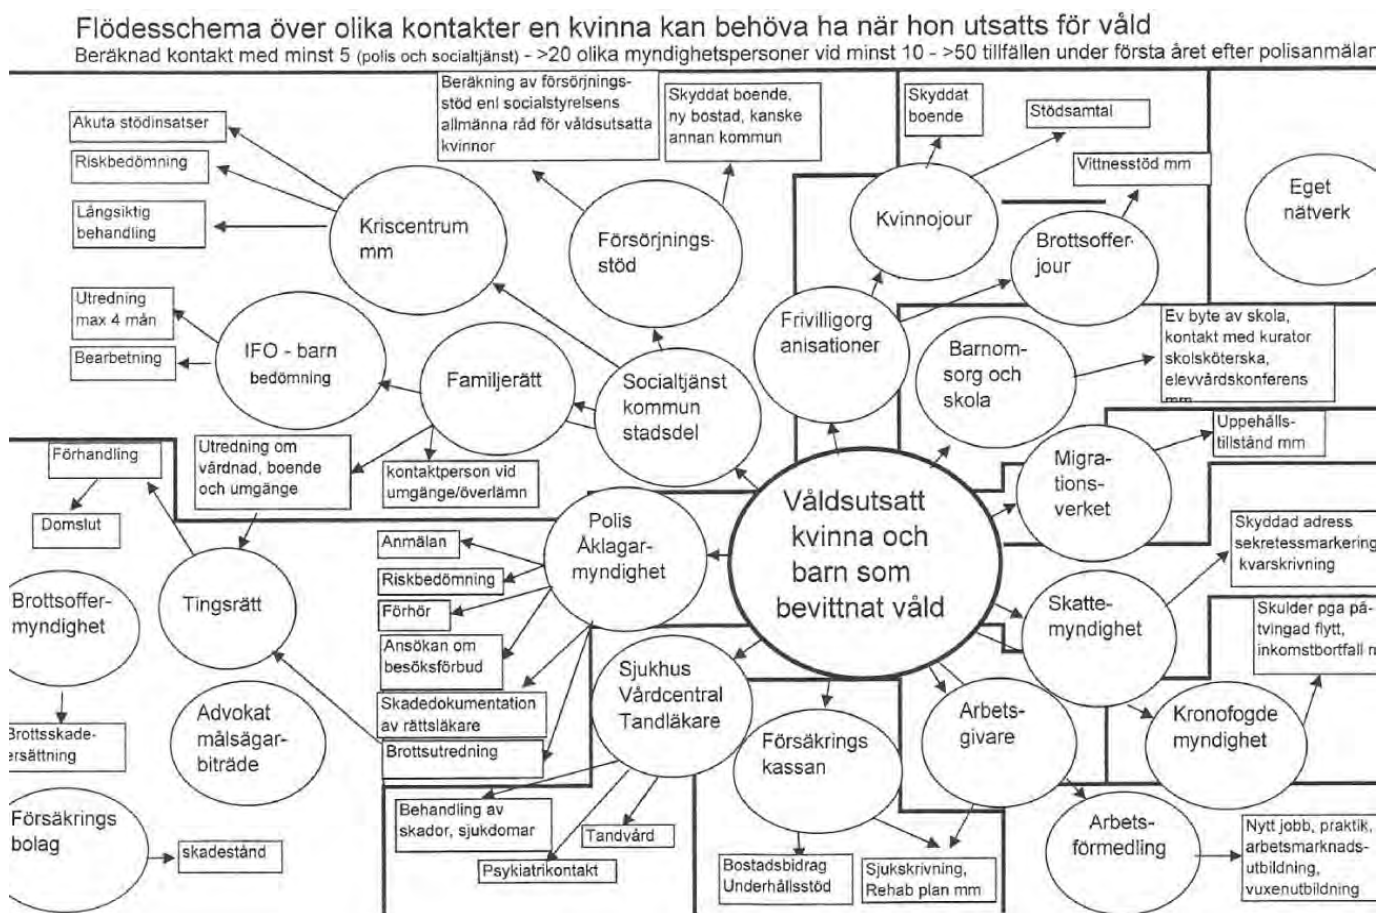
Flödesschema över olika kontakter en kvinna kan behöva ha när hon utsatts för våld
Beräknad kontakt med minst 5 (polis och socialtjänst) - >20 olika myndighetspersoner vid minst 10 - >50 tillfällen under första året efter polisanmälan

Akuta stödinsatser
Riskbedömning
Långsiktig behandling
Kriscentrum mm
Beräkning av försörjningsstöd enl socialstyrelsens allmänna råd för våldsutsatta kvinnor
Försörjningsstöd
Skyddat boende, ny bostad, kanske annan kommun
Skyddat boende
Stödsamtal
Kvinnojour
Vittnesstöd mm
Brottsofferjour
Eget nätverk
Utredning max 4 mån
Bearbetning
IFO - barn bedömning
Familjerätt
Socialtjänst kommun stadsdel
Frivilligorganisationer
Barnomsorg och skola
Ev byte av skola, kontakt med kurator skolsköterska, elevvårdskonferens mm
Uppehållstillstånd mm
Migrationsverket
Förhandling
Utredning om vårdnad, boende och umgänge
kontaktperson vid umgänge/överlämn
Domslut
Polis Åklagarmyndighet
Våldsutsatt kvinna och barn som bevittnat våld
Skyddad adress sekretessmarkering kvarskrivning
Anmälan
Riskbedömning
Förhör
Ansökan om besöksförbud
Brottsoffermyndighet
Tingsrätt
Skattemyndighet
Skulder pga påtvingad flytt, inkomstbortfall m
Skadedokumentation av rättsläkare
Brottsutredning
Sjukhus Vårdcentral Tandläkare
Brottsskadeersättning
Advokat målsägarbiträde
Försäkrings kassan
Arbetsgivare
Kronofogde myndighet
Behandling av skador, sjukdomar
Tandvård
Psykiatrikontakt
Försäkrings bolag
skadestånd
Bostadsbidrag Underhållsstöd
Sjukskrivning, Rehab plan mm
Arbetsförmedling
Nytt jobb, praktik, arbetsmarknadsutbildning, vuxenutbildning